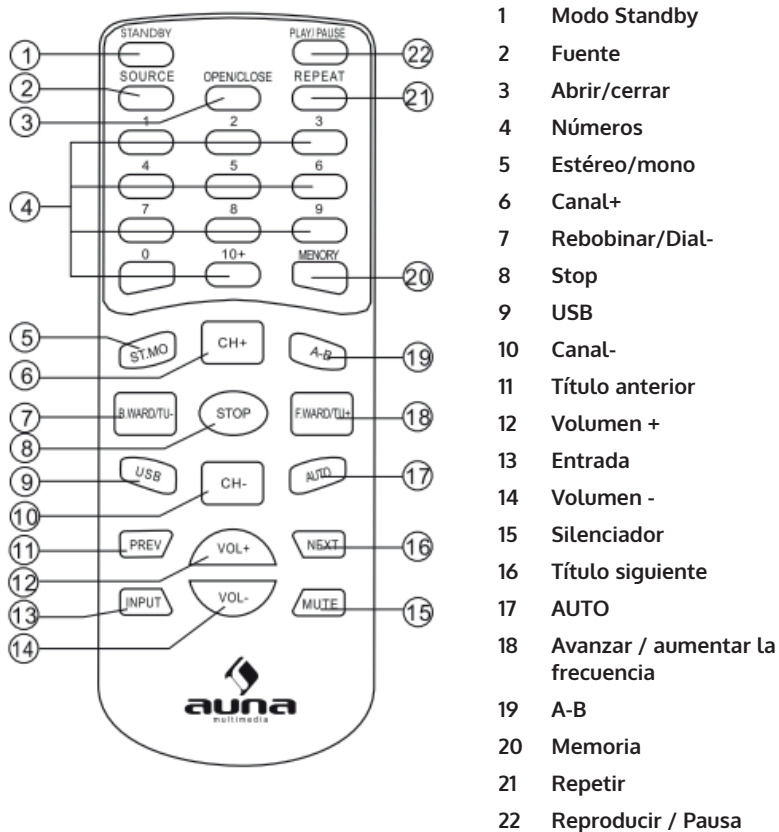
1 STANDBY
22 PLAY/PAUSE
2 SOURCE
3 OPEN/CLOSE
21 REPEAT
4
1 2 3
4 5 6
7 8 9
0 10+
20 MENORY
5 ST.MO
6 CH+
19 A-B
7 B.WARD/TU-
8 STOP
18 F.WARD/TU+
9 USB
10 CH-
17 AUTO
11 PREV
12 VOL+
16 NEXT
13 INPUT
14 VOL-
15 MUTE

auna
multimedia

1 Modo Standby
2 Fuente
3 Abrir/cerrar
4 Números
5 Estéreo/mono
6 Canal+
7 Rebobinar/Dial-
8 Stop
9 USB
10 Canal-
11 Título anterior
12 Volumen +
13 Entrada
14 Volumen -
15 Silenciador
16 Título siguiente
17 AUTO
18 Avanzar / aumentar la frecuencia
19 A-B
20 Memoria
21 Repetir
22 Reproducir / Pausa